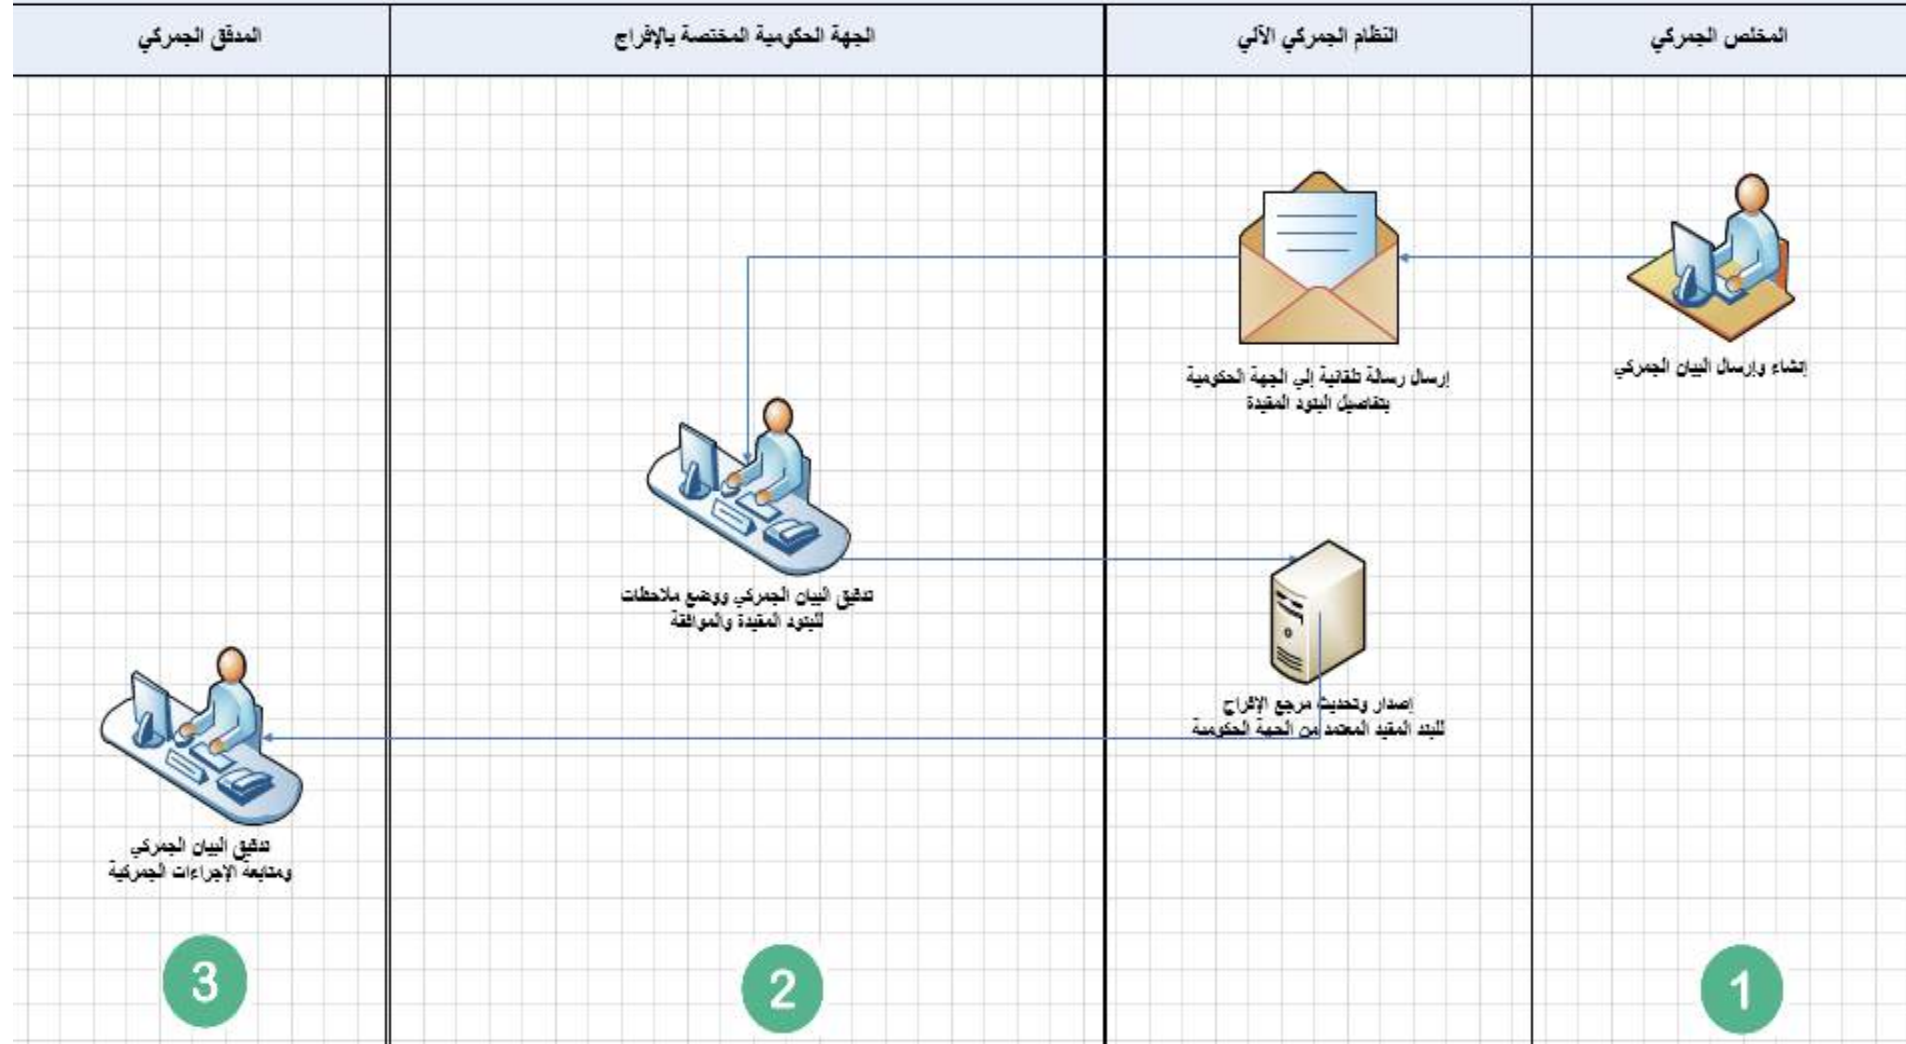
المخلص الجمركي

النظام الجمركي الآلي

الجهة الحكومية المختصة بالإفراج

المدقق الجمركي

إنشاء وإرسال البيان الجمركي

إرسال رسالة تلقائية إلي الجهة الحكومية بتفاصيل البنود المقيدة

تدقيق البيان الجمركي ووضع ملاحظات للبنود المقيدة والموافقة

إصدار وتحديث مرجع الإفراج للبند المقيد المعتمد من الجهة الحكومية

تدقيق البيان الجمركي ومتابعة الإجراءات الجمركية

1

2

3